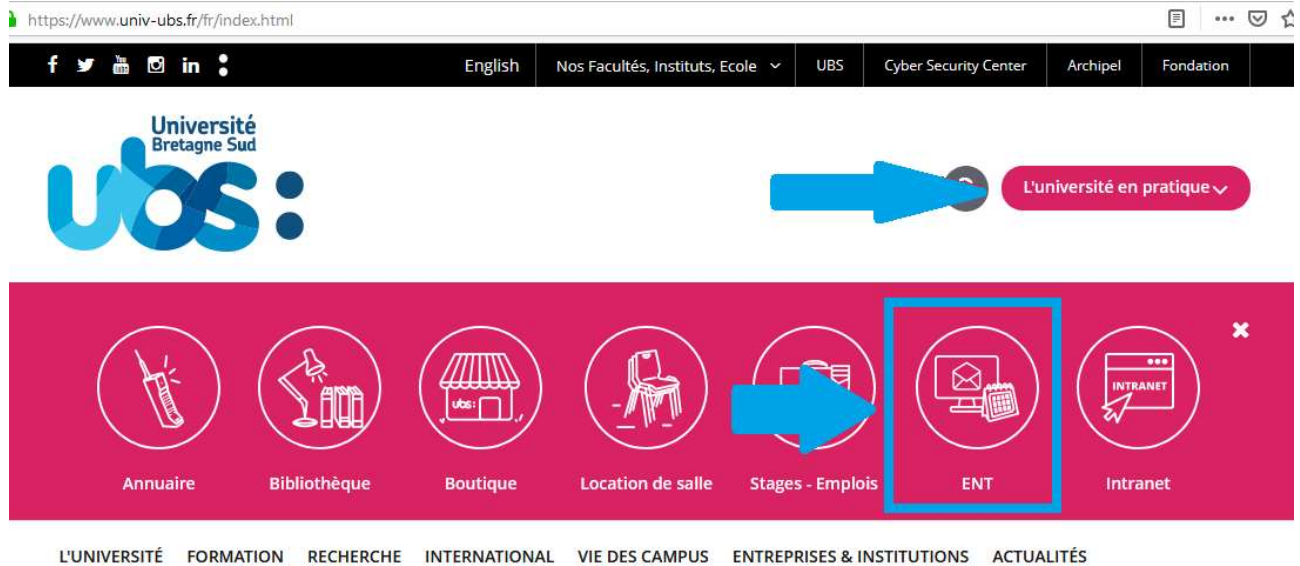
https://www.univ-ubs.fr/fr/index.html

English Nos Facultés, Instituts, Ecole UBS Cyber Security Center Archipel Fondation

Université Bretagne Sud

ubs:

L'université en pratique

ubs:

INTRANET

Annuaire Bibliothèque Boutique Location de salle Stages - Emplois ENT Intranet

L'UNIVERSITÉ FORMATION RECHERCHE INTERNATIONAL VIE DES CAMPUS ENTREPRISES & INSTITUTIONS ACTUALITÉS